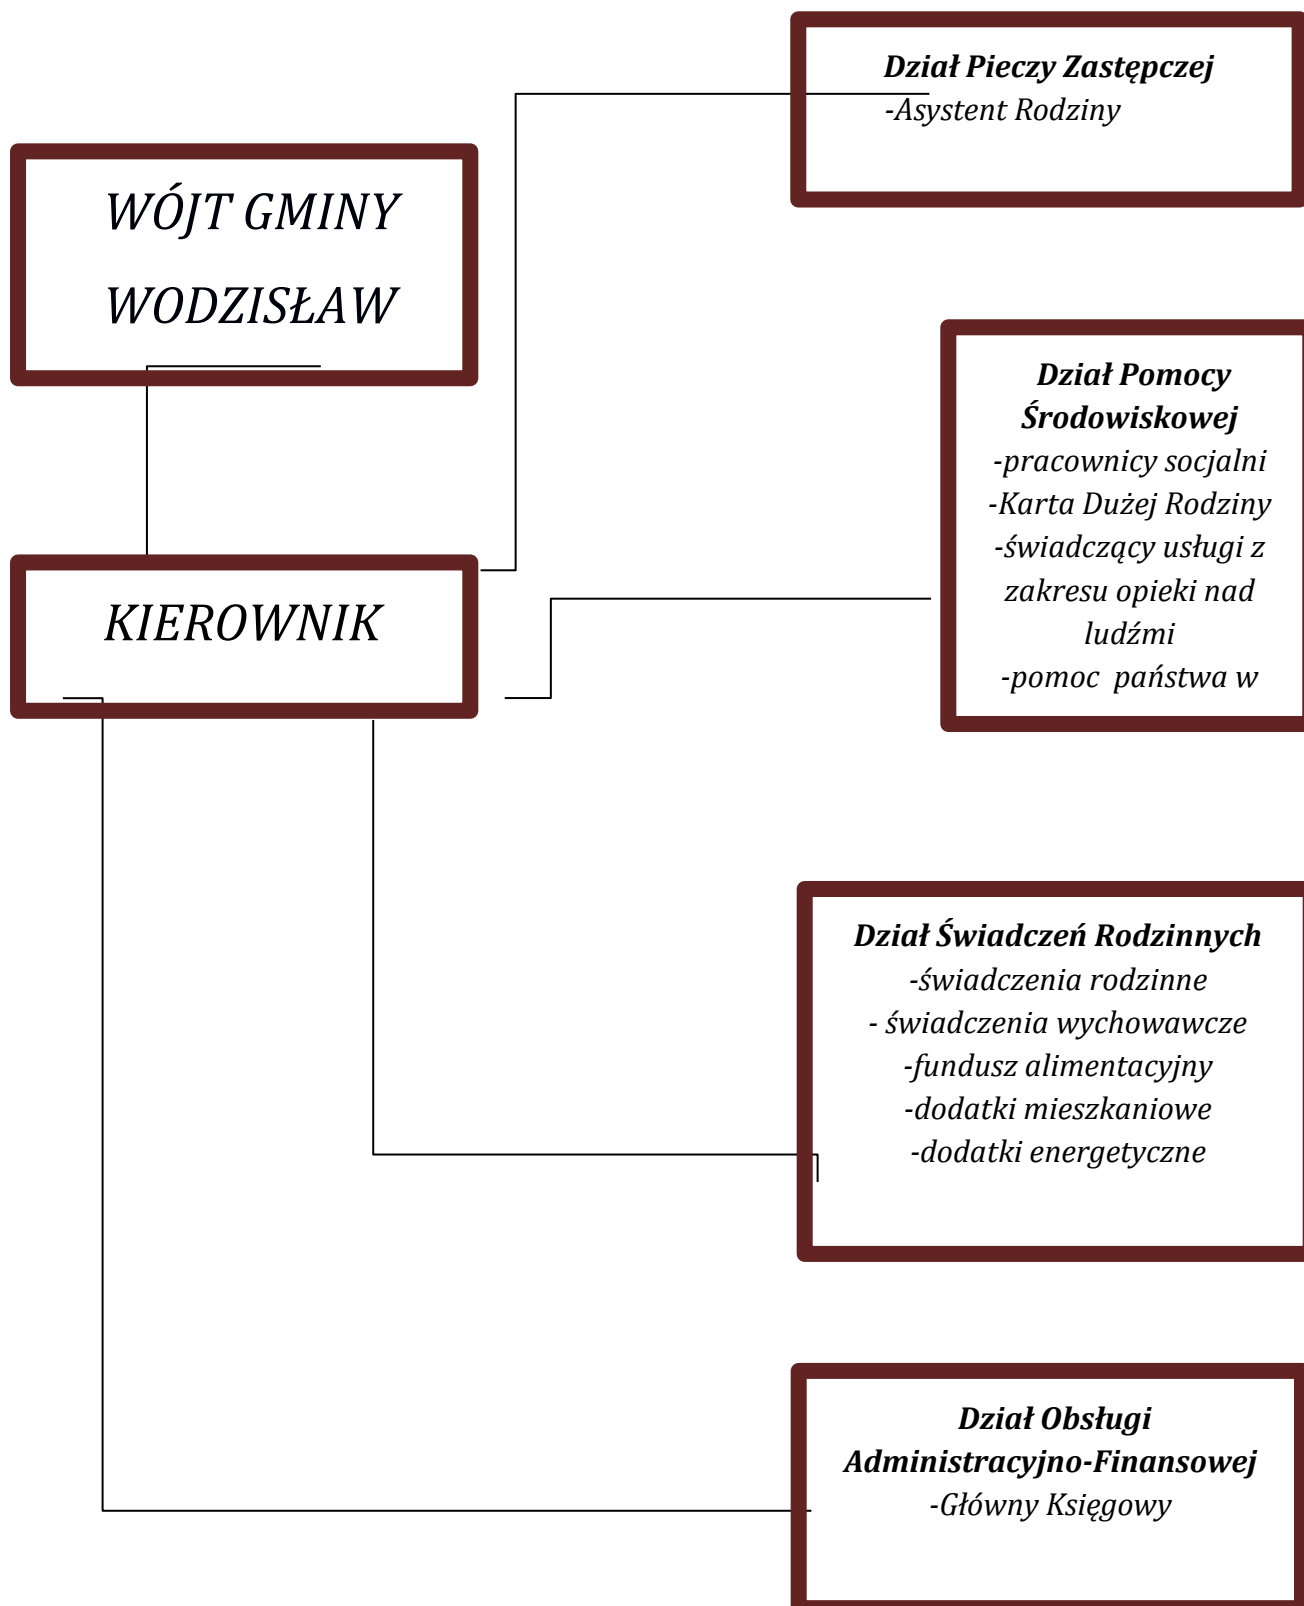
Dział Pieczy Zastępczej
-Asystent Rodziny

WÓJT GMINY
WODZISŁAW

Dział Pomocy Środowiskowej
-pracownicy socjalni
-Karta Dużej Rodziny
-świadczący usługi z zakresu opieki nad ludźmi
-pomoc państwa w

KIEROWNIK

Dział Świadczeń Rodzinnych
-świadczenia rodzinne
- świadczenia wychowawcze
-fundusz alimentacyjny
-dodatki mieszkaniowe
-dodatki energetyczne

Dział Obsługi Administracyjno-Finansowej
-Główny Księgowy